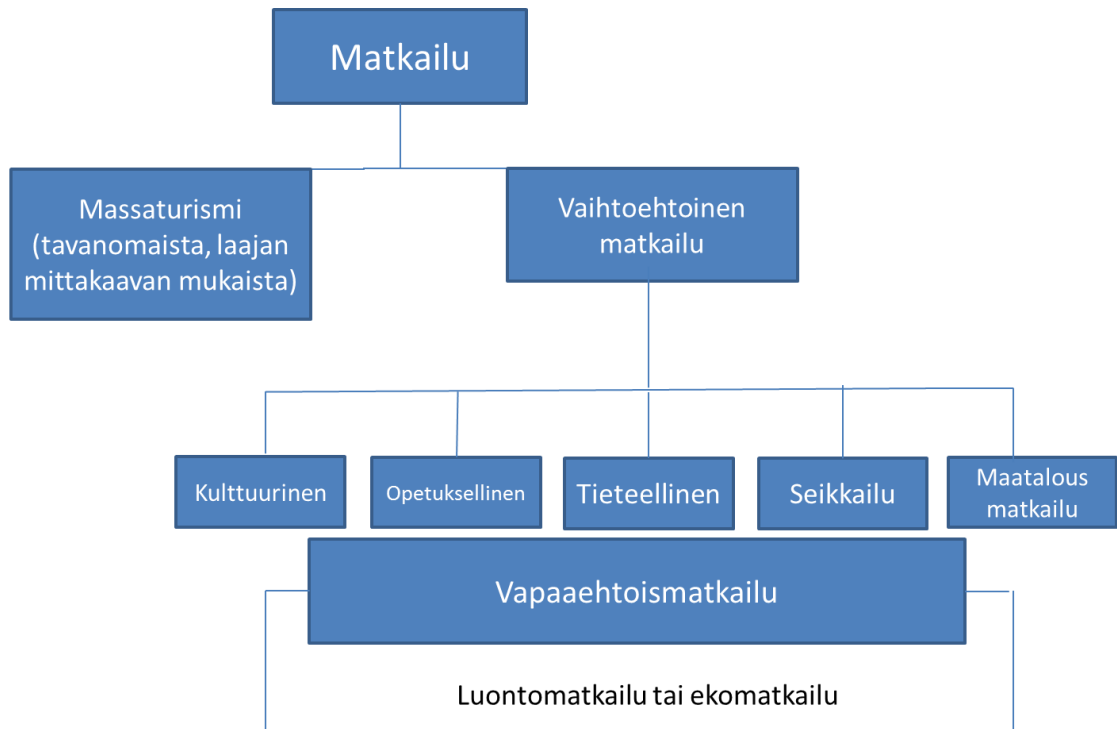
Matkailu

Massaturismi (tavanomaista, laajan mittakaavan mukaista)

Vaihtoehtoinen matkailu

Kulttuurinen

Opetuksellinen

Tieteellinen

Seikkailu

Maatalous matkailu

Vapaaehtoismatkailu

Luontomatkailu tai ekomatkailu